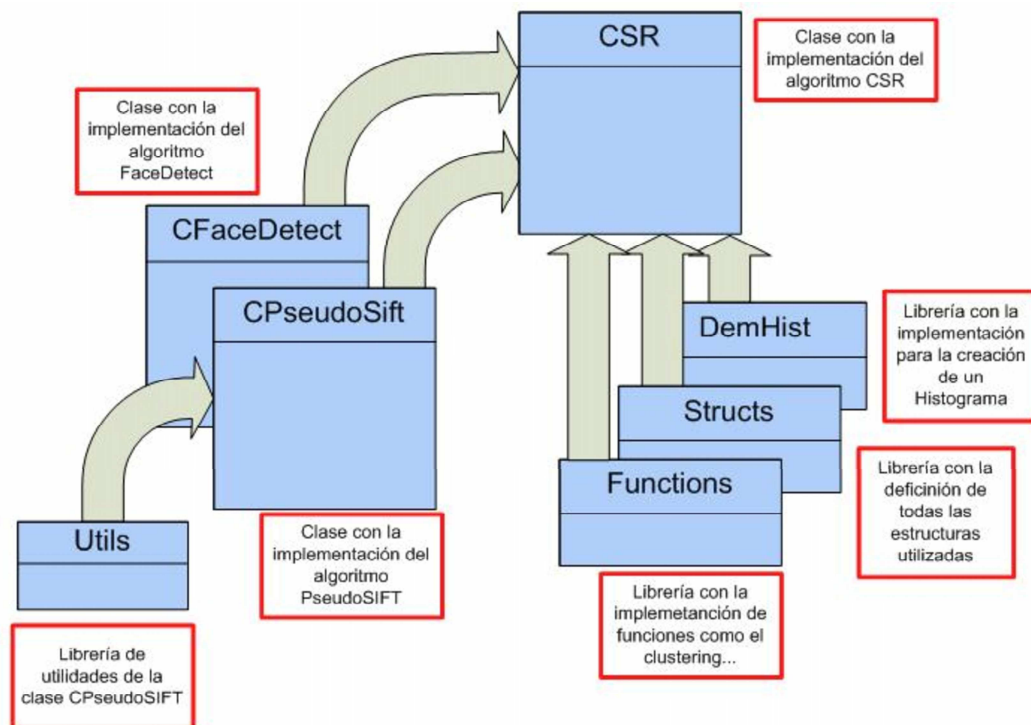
CSR

Clase con la implementación del algoritmo CSR

Clase con la implementación del algoritmo FaceDetect

CFaceDetect

CPseudoSift

DemHist

Librería con la implementación para la creación de un Histograma

Structs

Librería con la deficinión de todas las estructuras utilizadas

Functions

Utils

Clase con la implementación del algoritmo PseudoSIFT

Librería con la implemetanción de funciones como el clustering...

Librería de utilidades de la clase CPseudoSIFT